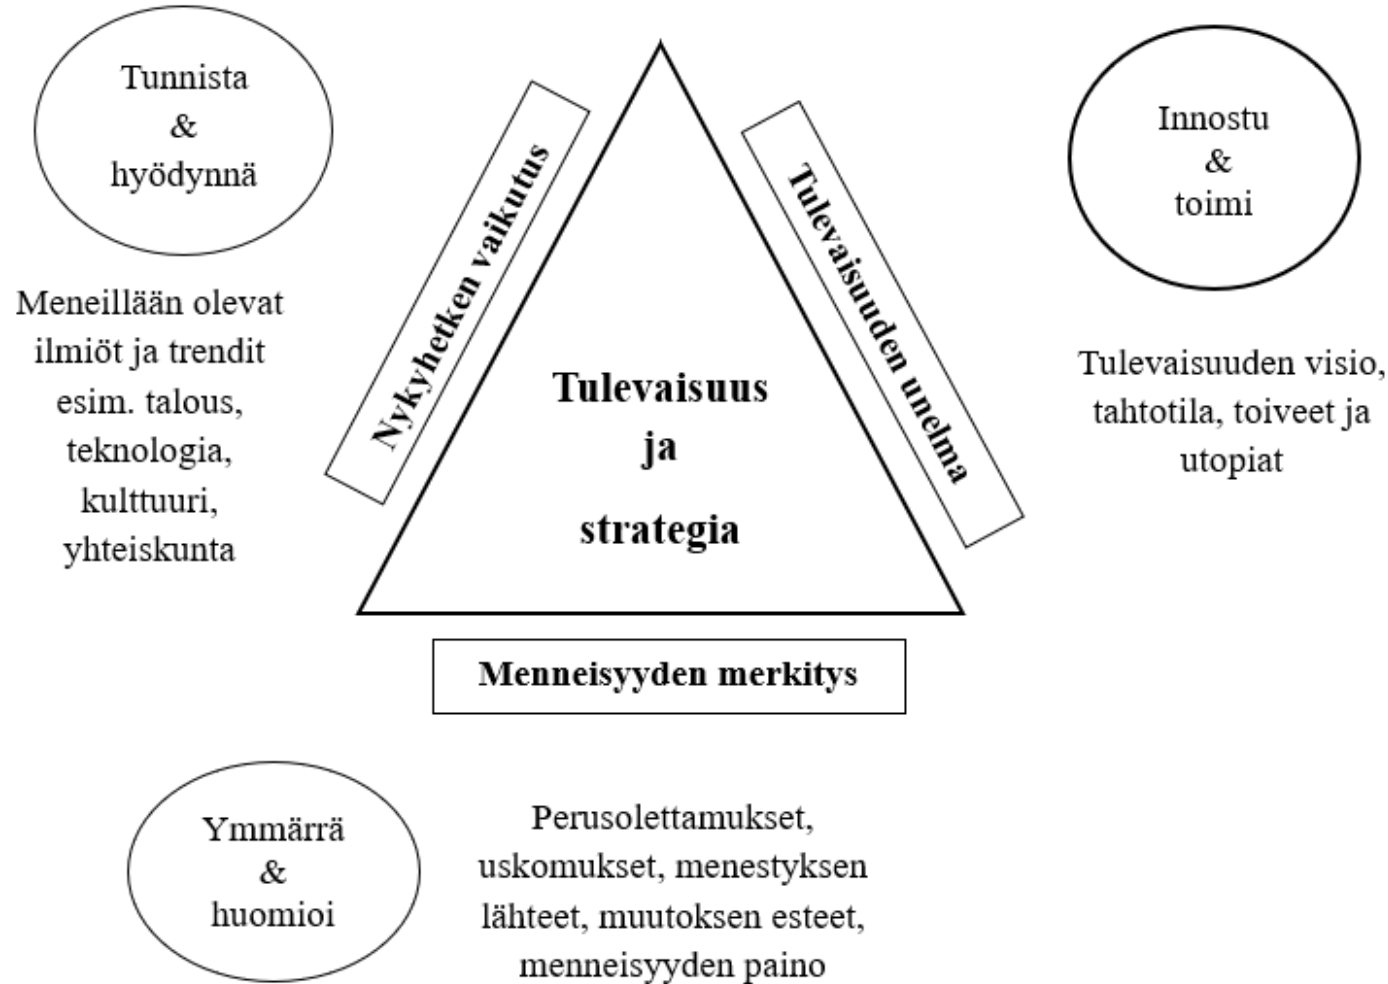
Tunnista
&
hyödynnä

Meneillään olevat ilmiöt ja trendit esim. talous, teknologia, kulttuuri, yhteiskunta

Nykyhetken vaikutus

Tulevaisuus
ja
strategia

Tulevaisuuden unelma

Innostu
&
toimi

Tulevaisuuden visio, tahtotila, toiveet ja utopiat

Menneisyyden merkitys

Ymmärrä
&
huomioi

Perusolettamukset, uskomukset, menestyksen lähteet, muutoksen esteet, menneisyyden paino